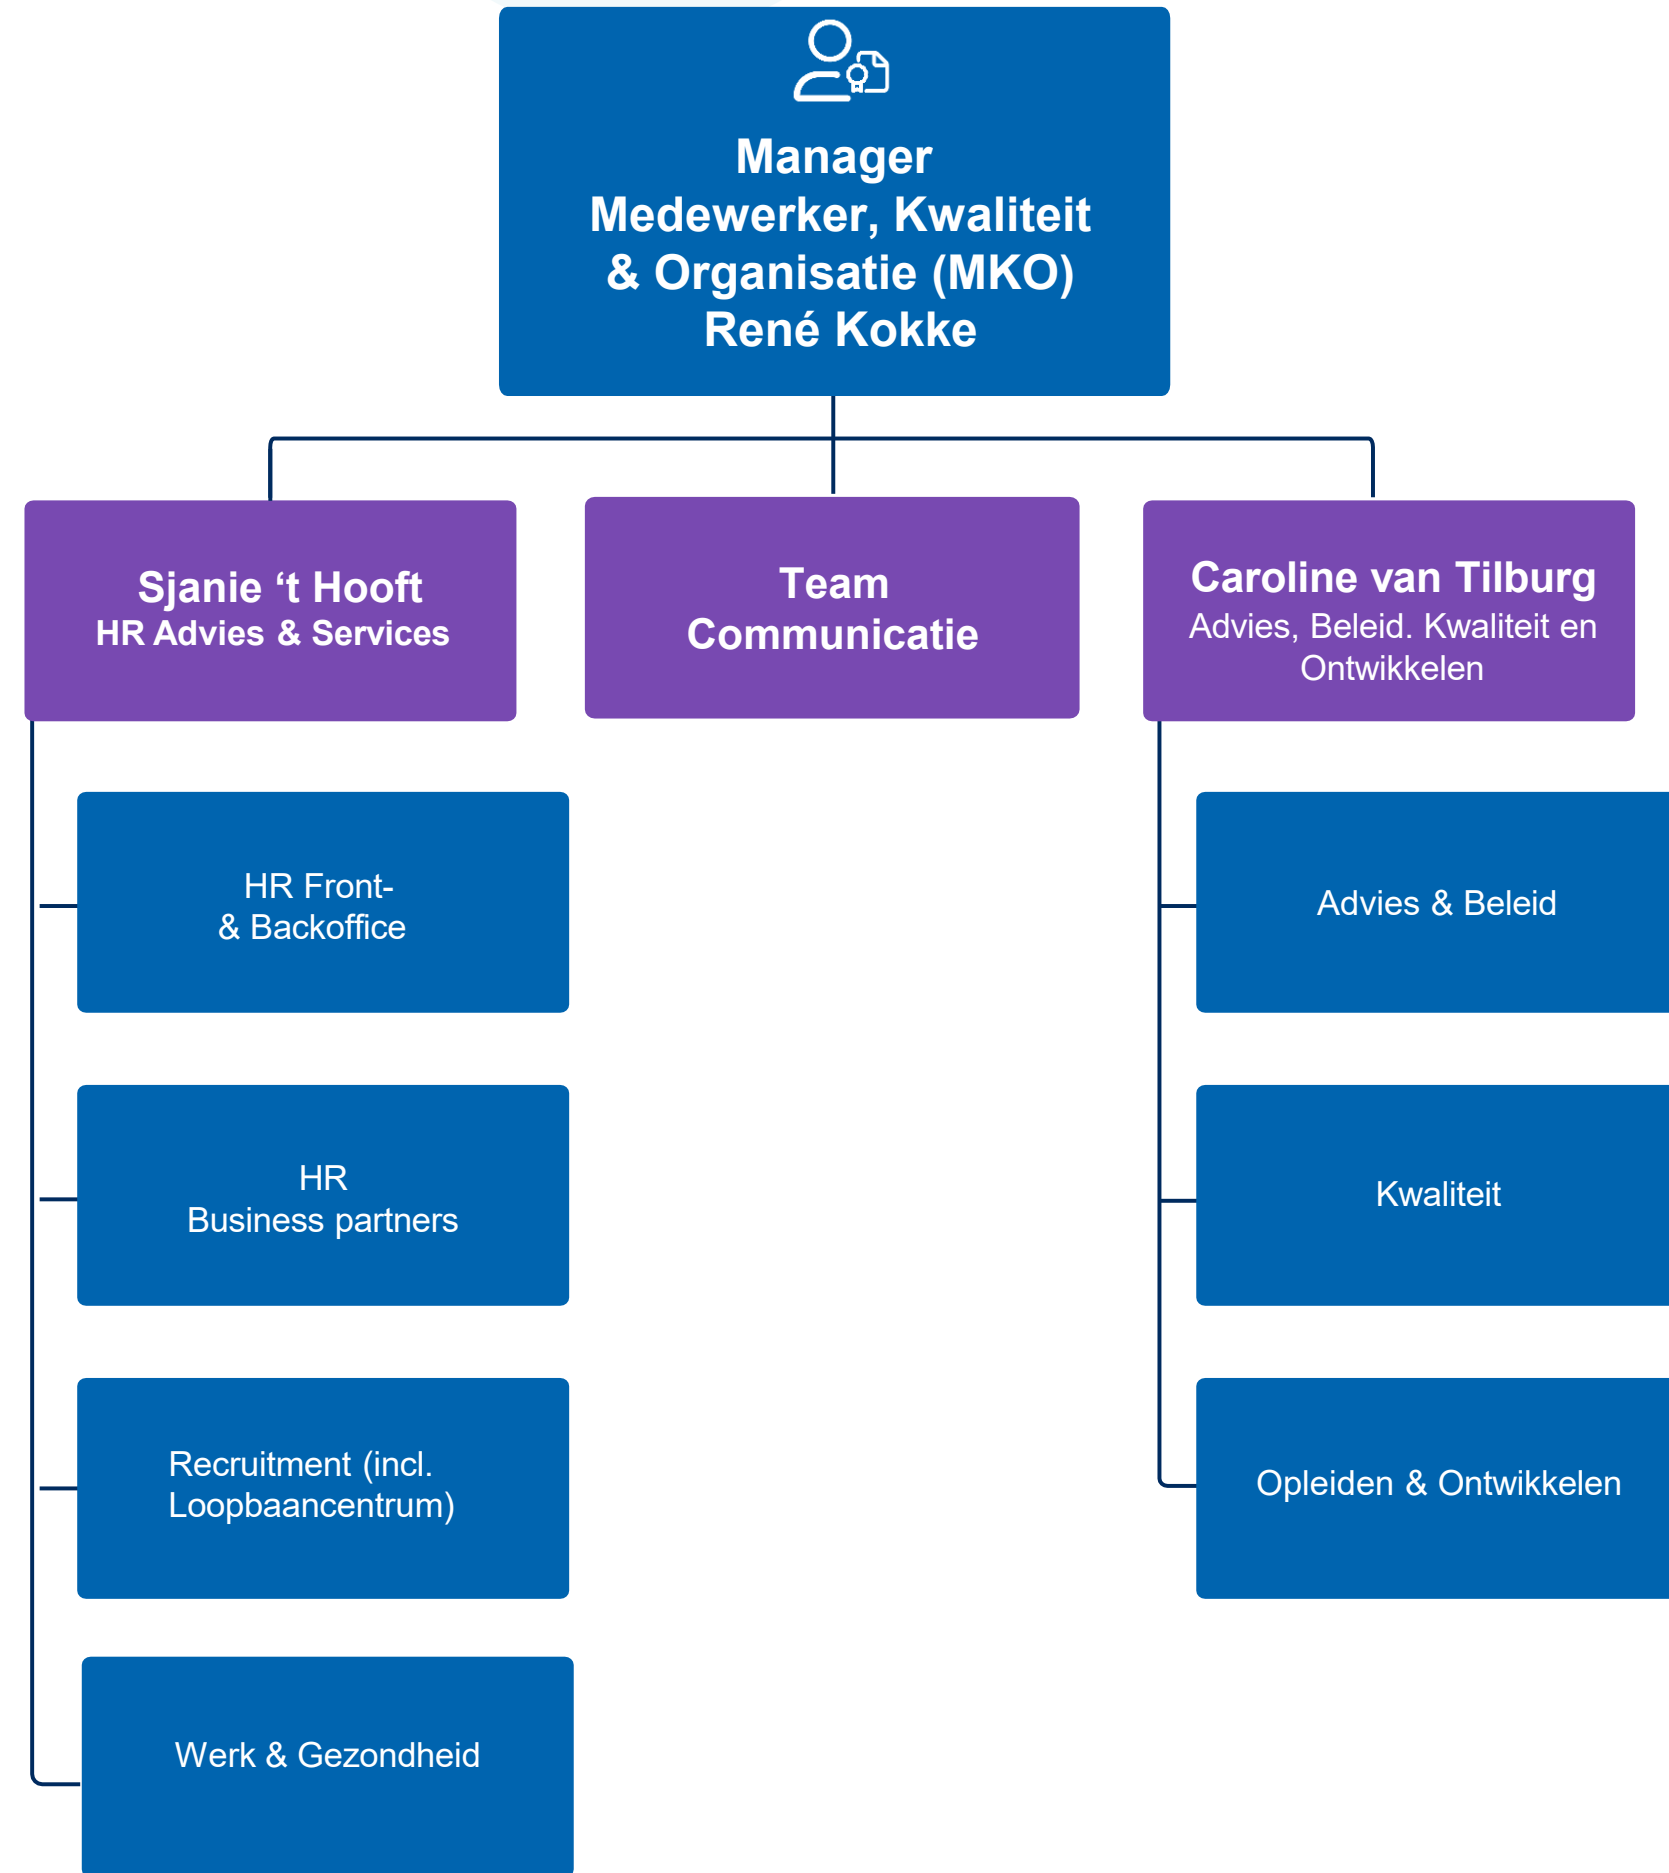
Manager
Medewerker, Kwaliteit & Organisatie (MKO)
René Kokke

Sjanie ‘t Hooft
HR Advies & Services

Team Communicatie

Caroline van Tilburg
Advies, Beleid. Kwaliteit en Ontwikkelen

HR Front- & Backoffice

HR Business partners

Recruitment (incl. Loopbaancentrum)

Werk & Gezondheid

Advies & Beleid

Kwaliteit

Opleiden & Ontwikkelen